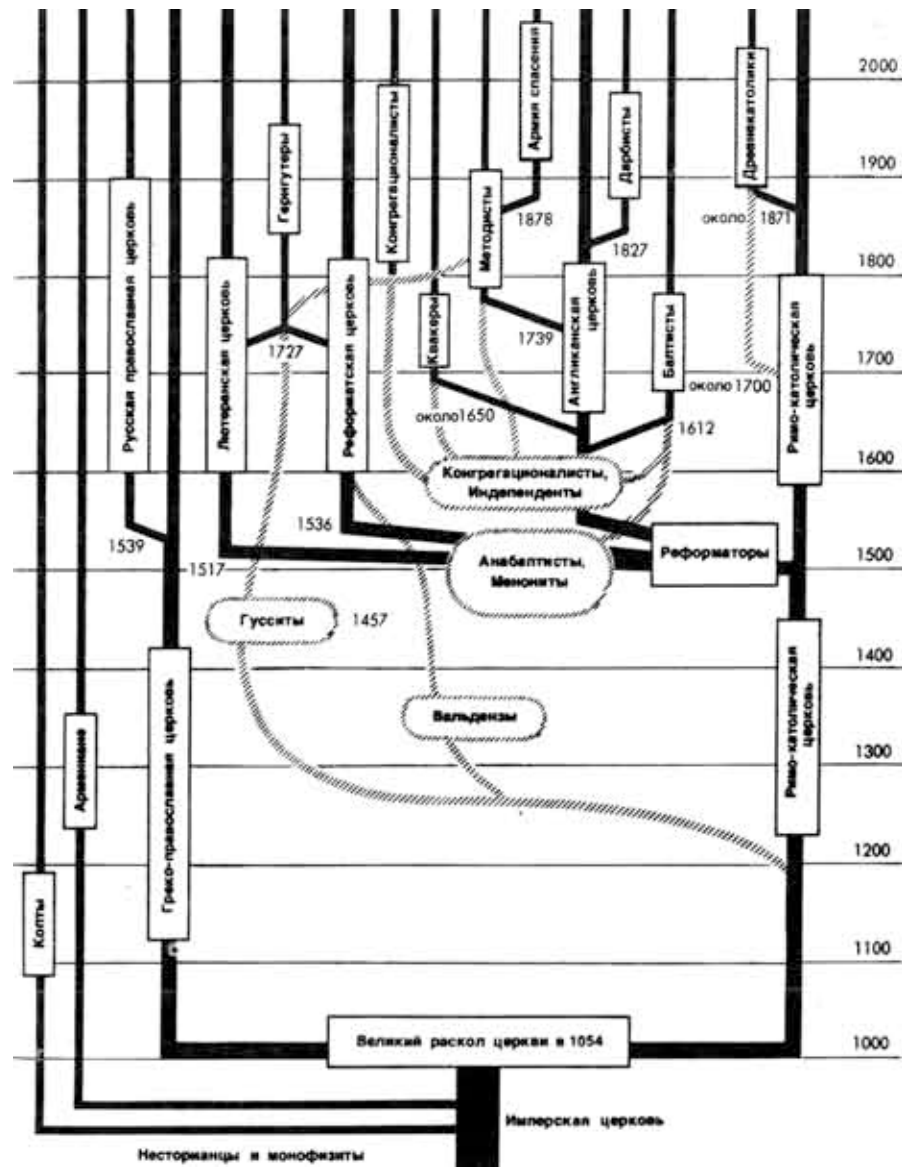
2000
1900
1800
1700
1600
1500
1400
1300
1200
1100
1000

Армия спасения
Древнекатолики
Гернгутеры
Конгрегационалисты
Методисты
Дербисты
1878
около 1871
1827
Русская православная церковь
Лютеранская церковь
Реформатская церковь
Квакеры
Англиканская церковь
Баптисты
Римо-католическая церковь
1727
1739
около 1700
около1650
1612
Конгрегационалисты, Индепенденты
1536
1539
1517
Анабаптисты, Менониты
Реформаторы
Гусситы
1457
Греко-православная церковь
Римо-католическая церковь
Армяне
Вальдензы
Копты
Великий раскол церкви в 1054
Имперская церковь
Несторианцы и монофизиты